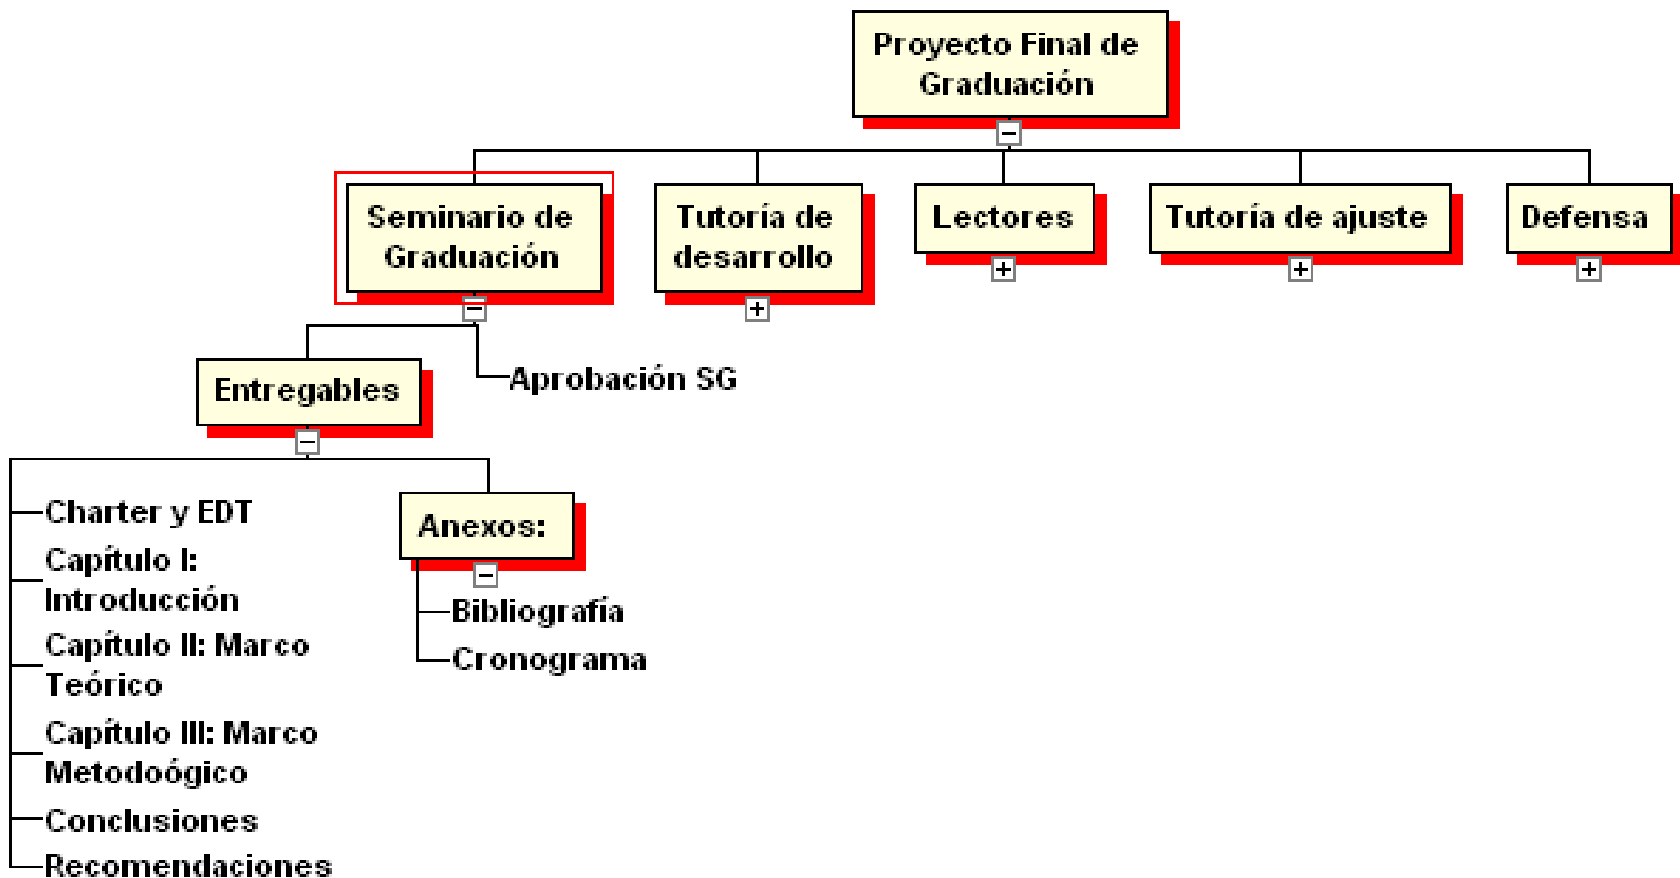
Proyecto Final de Graduación

Seminario de Graduación

Tutoría de desarrollo

Lectores

Tutoría de ajuste

Defensa

Entregables

Aprobación SG

Charter y EDT

Capítulo I: Introducción

Capítulo II: Marco Teórico

Capítulo III: Marco Metodoógico

Conclusiones

Recomendaciones

Anexos:

Bibliografía

Cronograma